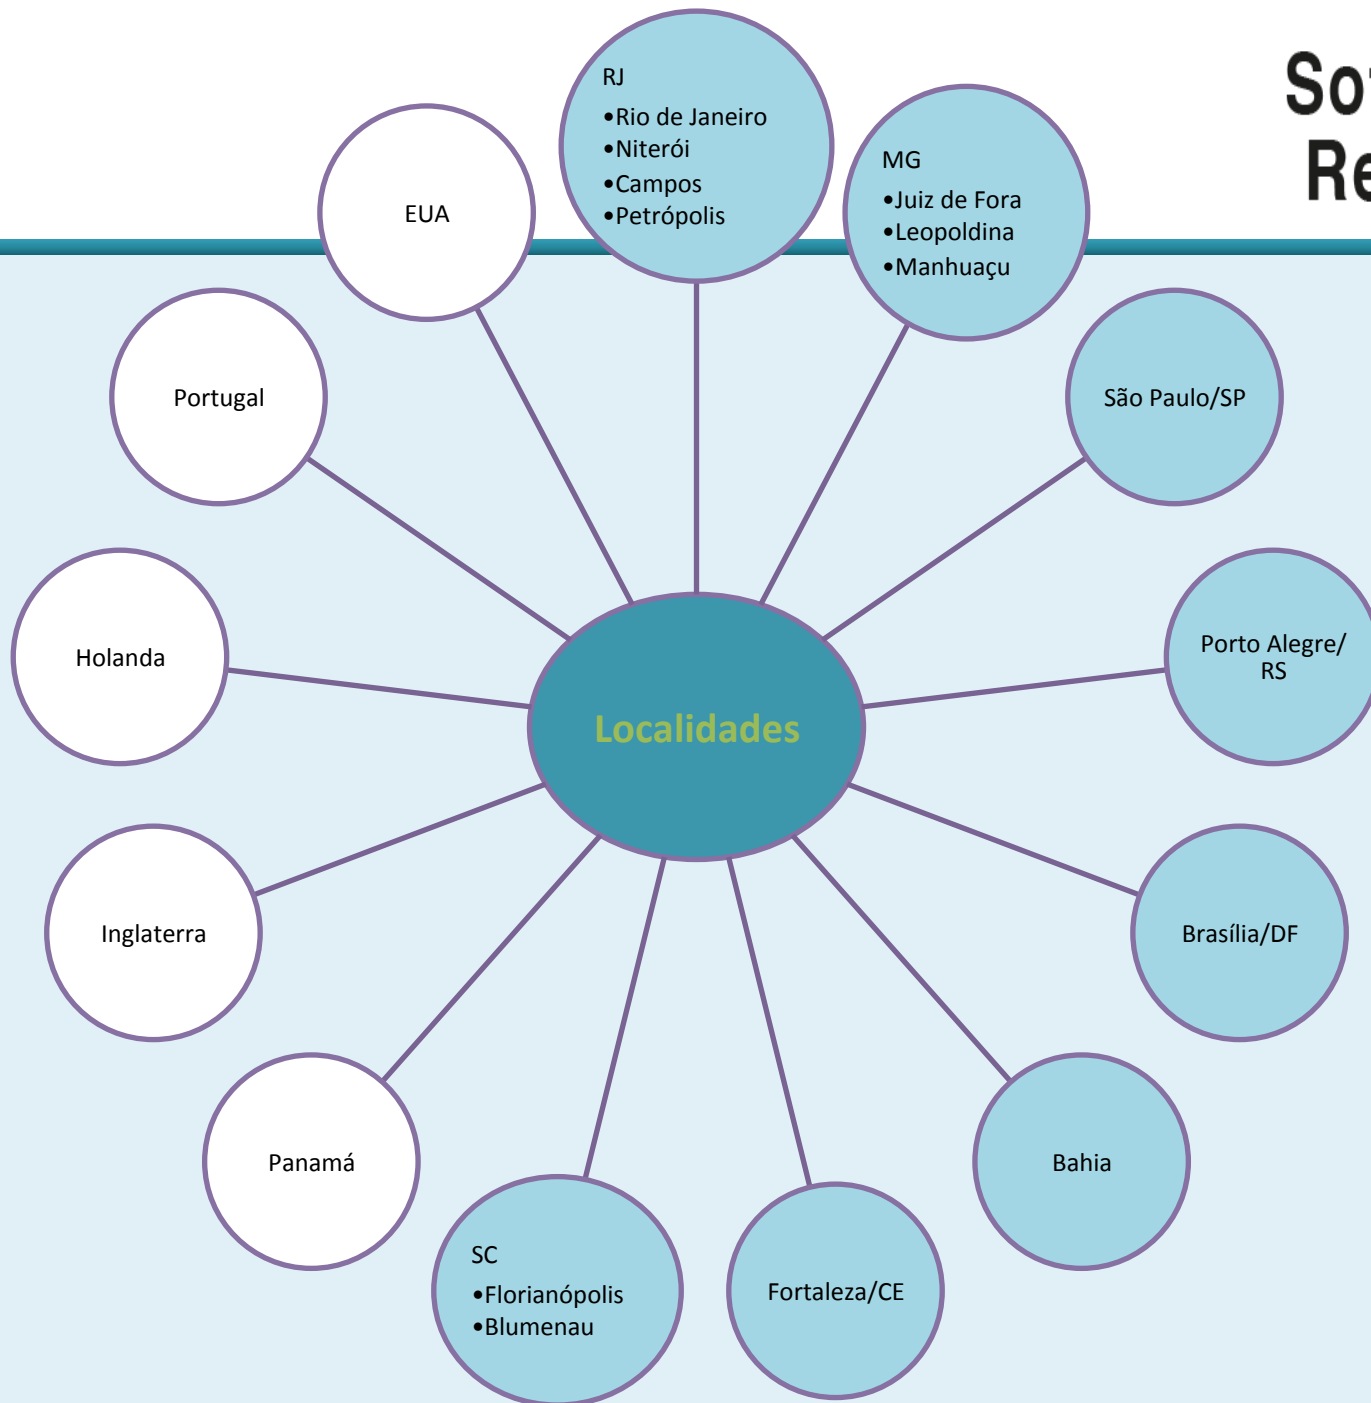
So
Re

RJ
•Rio de Janeiro
•Niterói
•Campos
•Petrópolis

MG
•Juiz de Fora
•Leopoldina
•Manhuaçu

EUA

Portugal

São Paulo/SP

Holanda

Localidades

Porto Alegre/ RS

Inglaterra

Brasília/DF

Panamá

Bahia

SC
•Florianópolis
•Blumenau

Fortaleza/CE